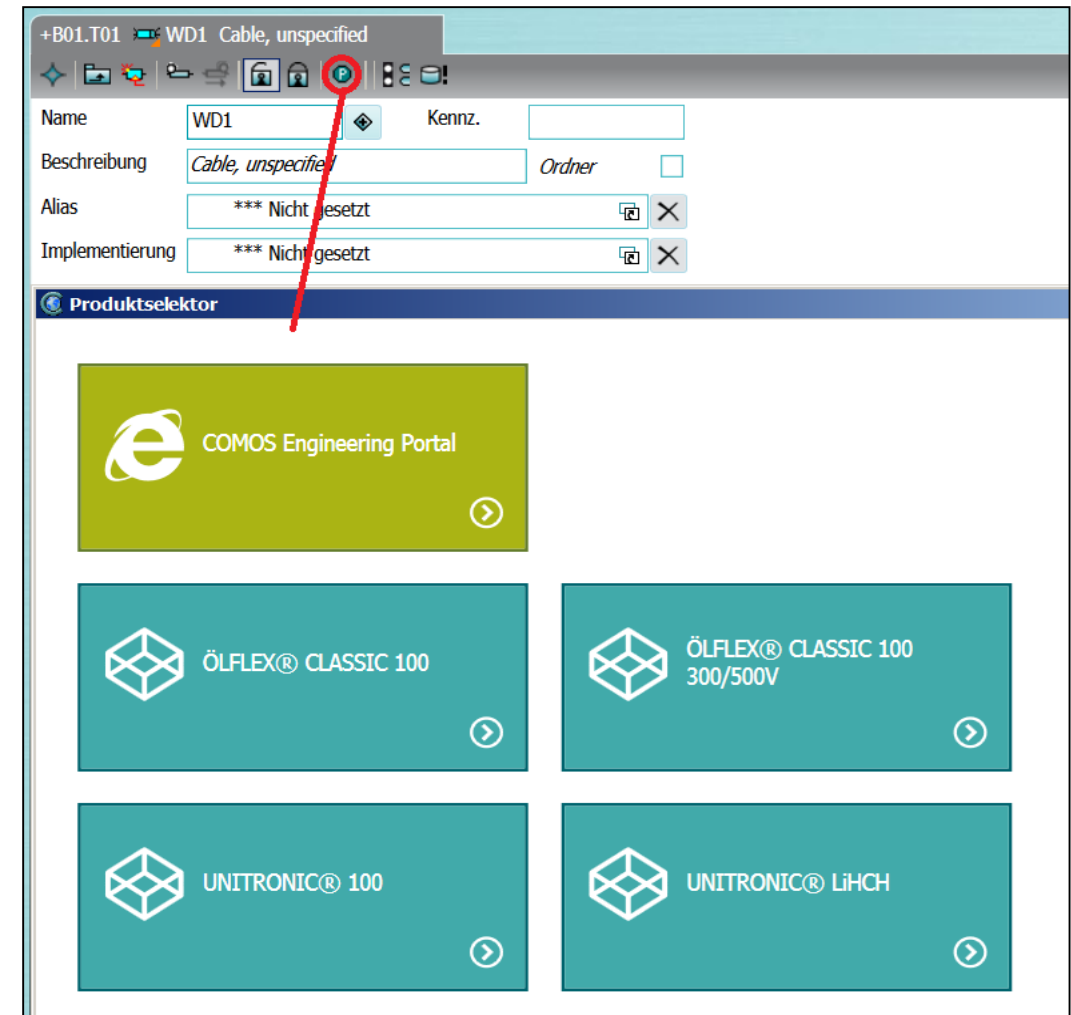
+B01.T01 WD1 Cable, unspecified

Name WD1

Kennz.

Beschreibung Cable, unspecified

Ordner

Alias *** Nicht gesetzt

Implementierung *** Nicht gesetzt

Produktselektor

COMOS Engineering Portal

ÖLFLEX® CLASSIC 100

ÖLFLEX® CLASSIC 100 300/500V

UNITRONIC® 100

UNITRONIC® LiHCH